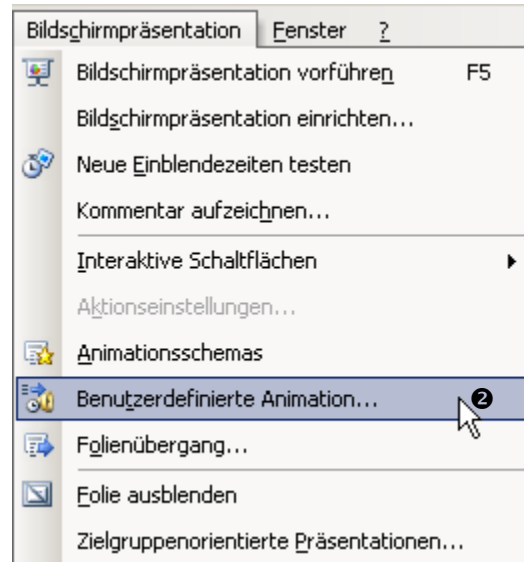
Bildschirmpräsentation Fenster ?

Bildschirmpräsentation vorführen F5
Bildschirmpräsentation einrichten...
Neue Einblendezeiten testen
Kommentar aufzeichnen...
Interaktive Schaltflächen
Aktionseinstellungen...
Animationsschemas
Benutzerdefinierte Animation... ❷
Folienübergang...
Folie ausblenden
Zielgruppenorientierte Präsentationen...